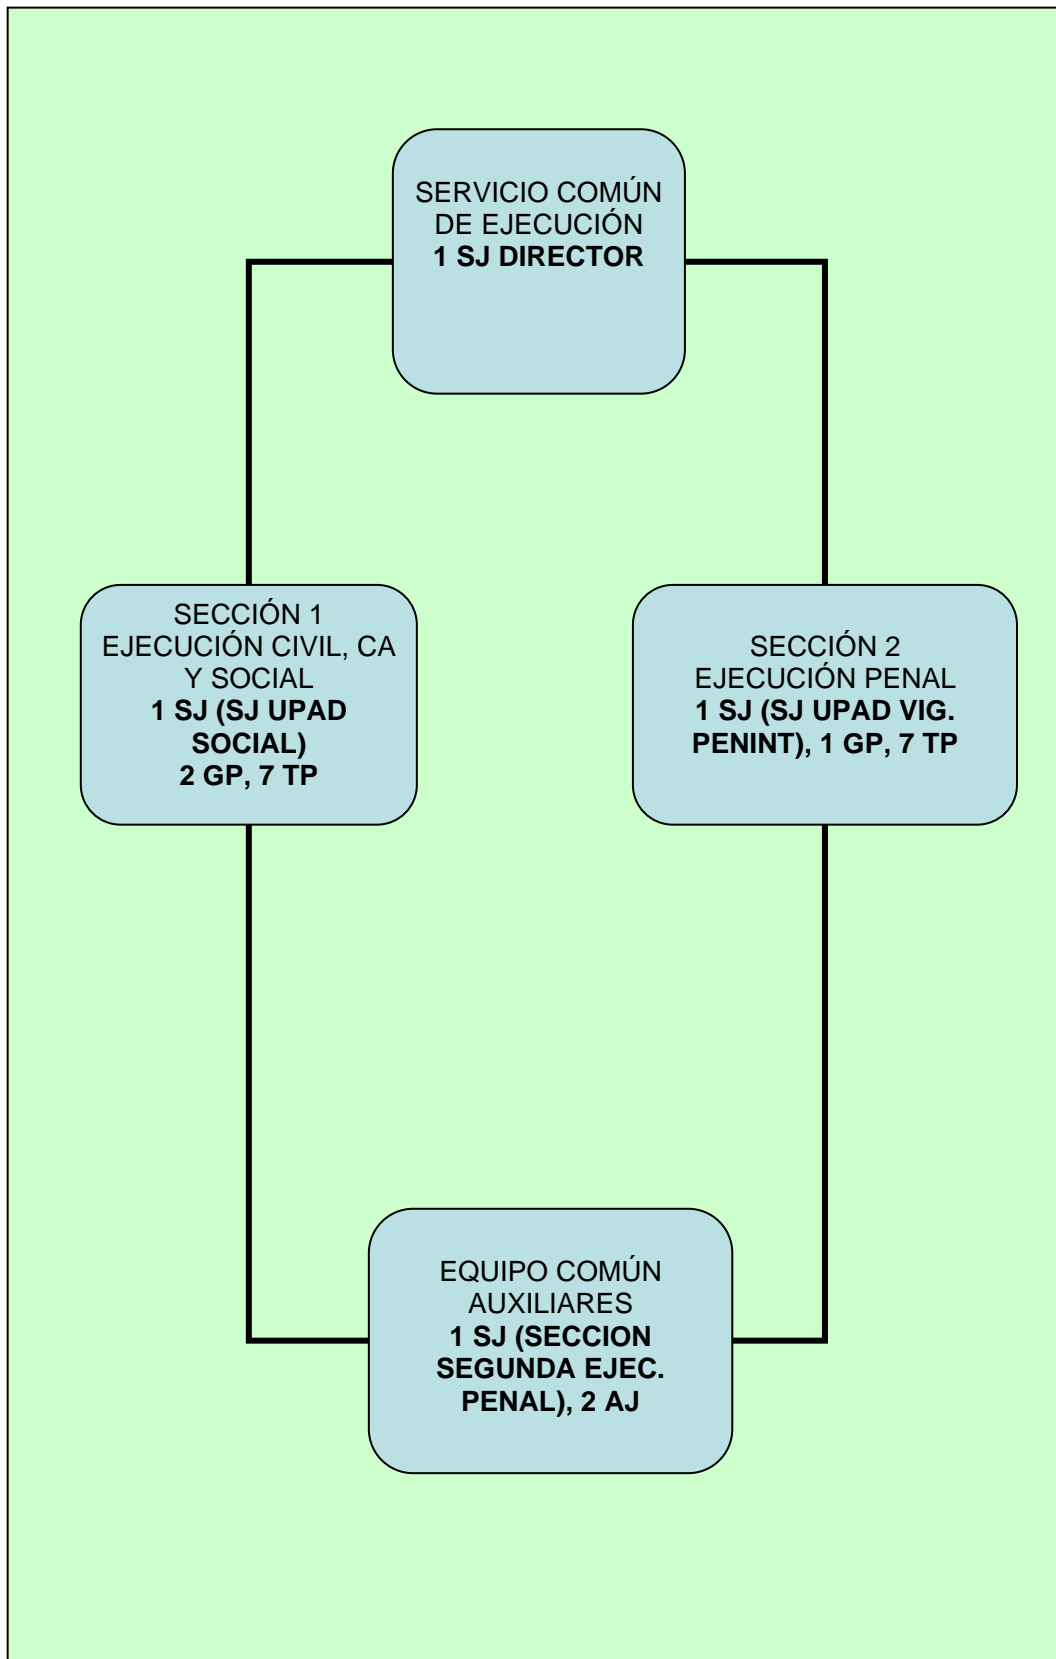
SERVICIO COMÚN DE EJECUCIÓN
**1 SJ DIRECTOR**

SECCIÓN 1
EJECUCIÓN CIVIL, CA Y SOCIAL
**1 SJ (SJ UPAD SOCIAL)**
**2 GP, 7 TP**

SECCIÓN 2
EJECUCIÓN PENAL
**1 SJ (SJ UPAD VIG. PENINT), 1 GP, 7 TP**

EQUIPO COMÚN AUXILIARES
**1 SJ (SECCION SEGUNDA EJEC. PENAL), 2 AJ**